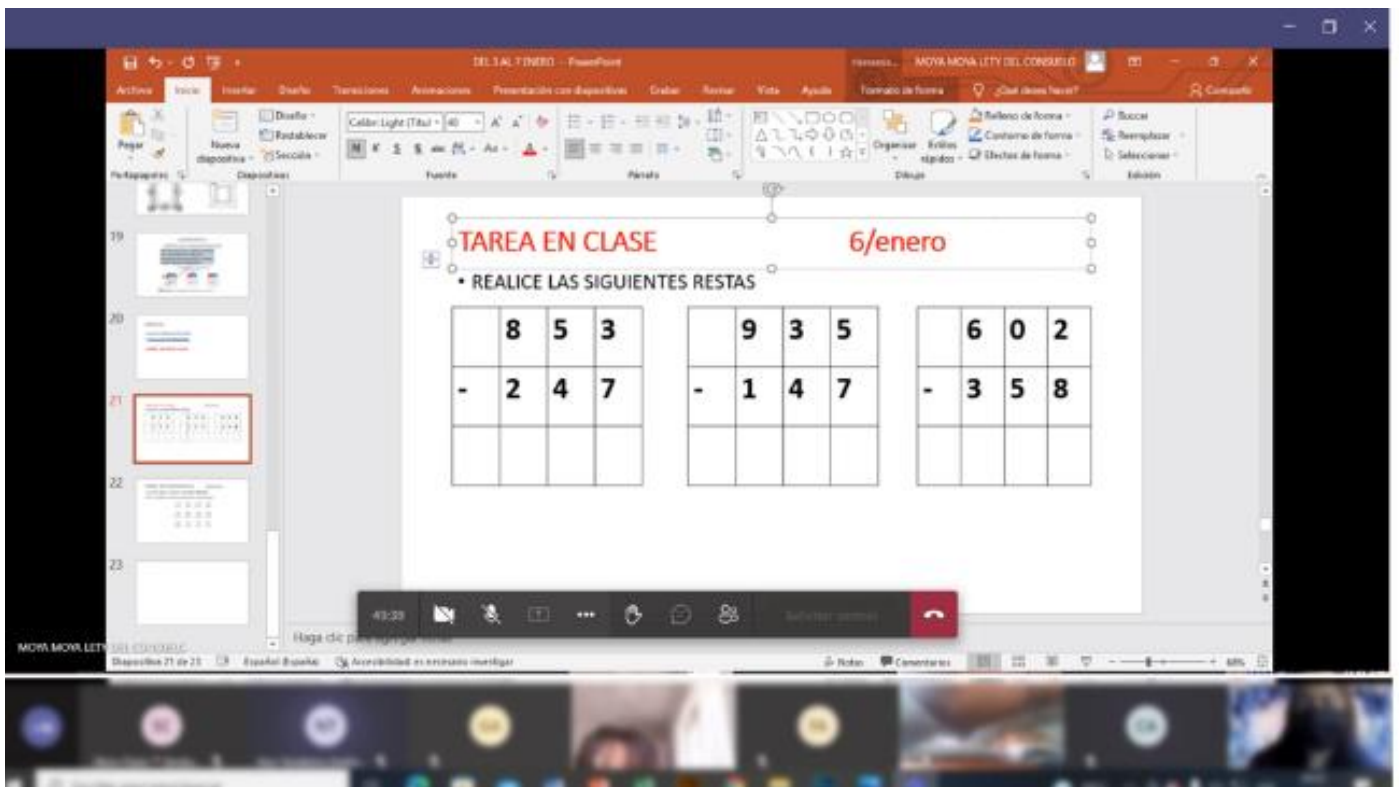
DEL 3 AL 7 ENERO - PowerPoint

MOYA MOYA LETY DEL CONSUELO

Archivo Inicio Insertar Diseño Transiciones Animaciones Presentación con diapositivas Grabar Revisar Vista Ayuda Formato de forma ¿Qué desea hacer? Compartir

Pegar Portapapeles Nueva diapositiva Diseño Restablecer Sección Diapositivas Calibri Light (Títul 40 Fuente Párrafo Organizar Estilos rápidos Relleno de forma Contorno de forma Efectos de forma Dibujo Buscar Reemplazar Seleccionar Edición

19

20

21

22

23

TAREA EN CLASE 6/enero

• REALICE LAS SIGUIENTES RESTAS

| | 8 | 5 | 3 |
|---|---|---|---|
| - | 2 | 4 | 7 |
| | | | |

| | 9 | 3 | 5 |
|---|---|---|---|
| - | 1 | 4 | 7 |
| | | | |

| | 6 | 0 | 2 |
|---|---|---|---|
| - | 3 | 5 | 8 |
| | | | |

43:20

Haga clic para agregar notas

MOYA MOYA LETY DEL CONSUELO

Diapositiva 21 de 23 Español (España) Accesibilidad: es necesario investigar Notas Comentarios 68%